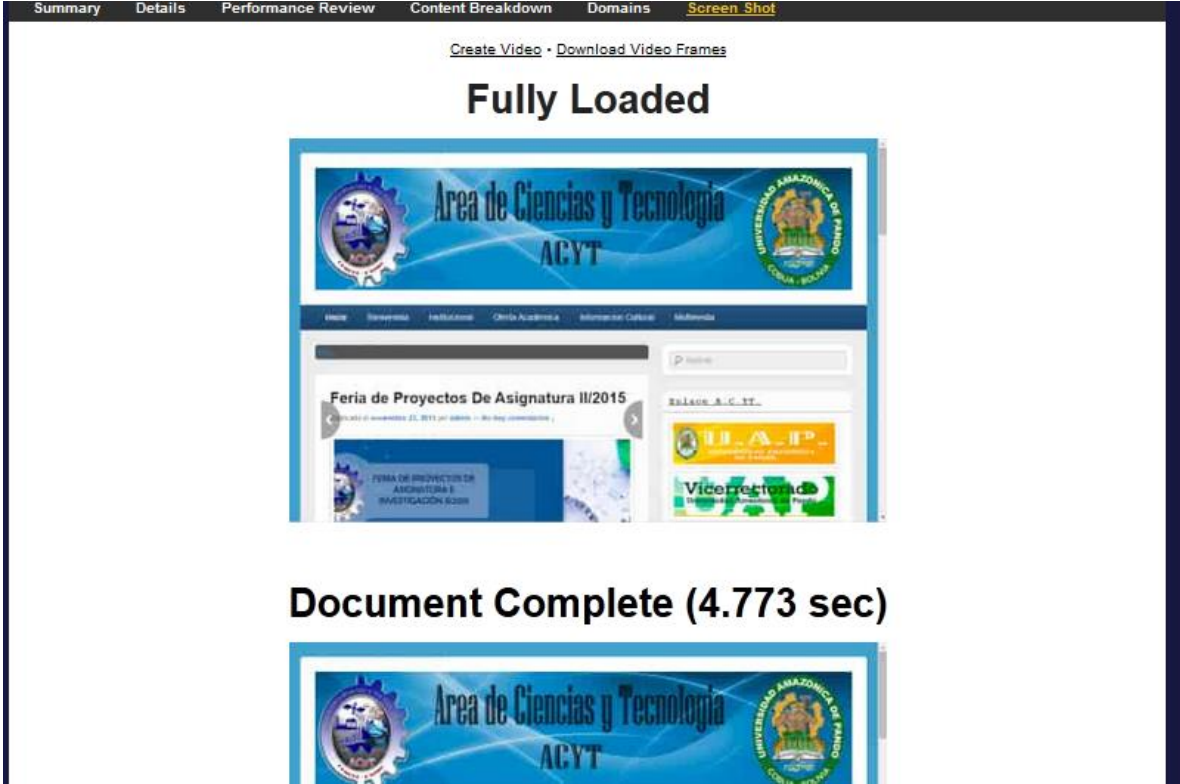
Summary Details Performance Review Content Breakdown Domains Screen Shot

Create Video • Download Video Frames

Fully Loaded

Area de Ciencias y Tecnologia
ACYT

UNIVERSIDAD AMAZONICA DE PANDO
COBIJA - BOLIVIA

Inicio Bienvenida Institucional Oferta Academica Informacion Cultural Multimedia

Feria de Proyectos De Asignatura II/2015

Enlace A.C.YT.

U.A.P.

Vicerrectorado

FERIA DE PROYECTOS DE ASIGNATURA E INVESTIGACIÓN II/2015

Document Complete (4.773 sec)

Area de Ciencias y Tecnologia
ACYT

UNIVERSIDAD AMAZONICA DE PANDO
COBIJA - BOLIVIA